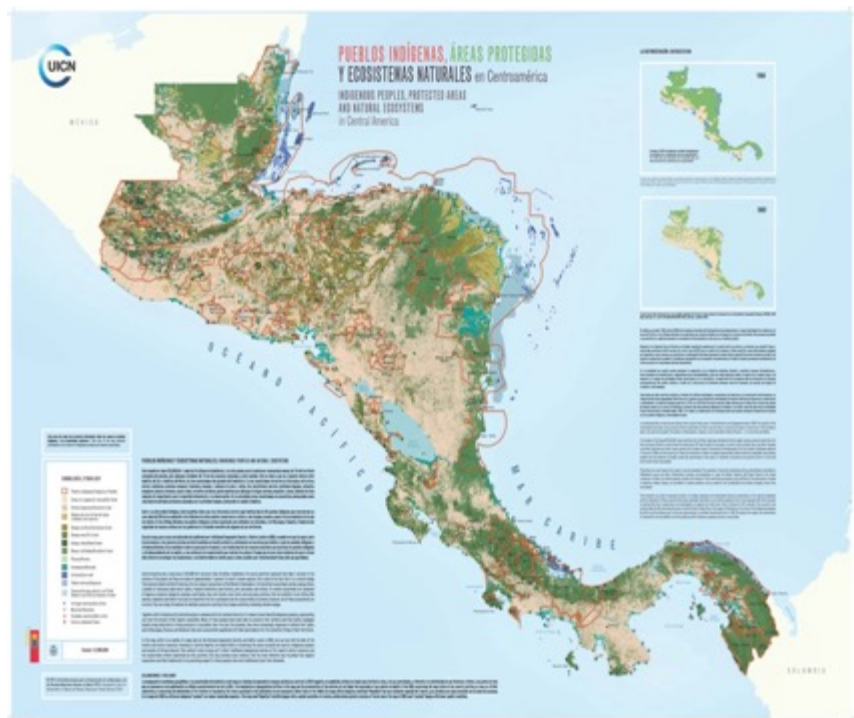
UICN

PUEBLOS INDÍGENAS, ÁREAS PROTEGIDAS Y ECOSISTEMAS NATURALES en Centroamérica

INDIGENOUS PEOPLES, PROTECTED AREAS AND NATURAL ECOSYSTEMS in Central America

MÉXICO

OCÉANO PACÍFICO

MAR CARIBE

COLOMBIA

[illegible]